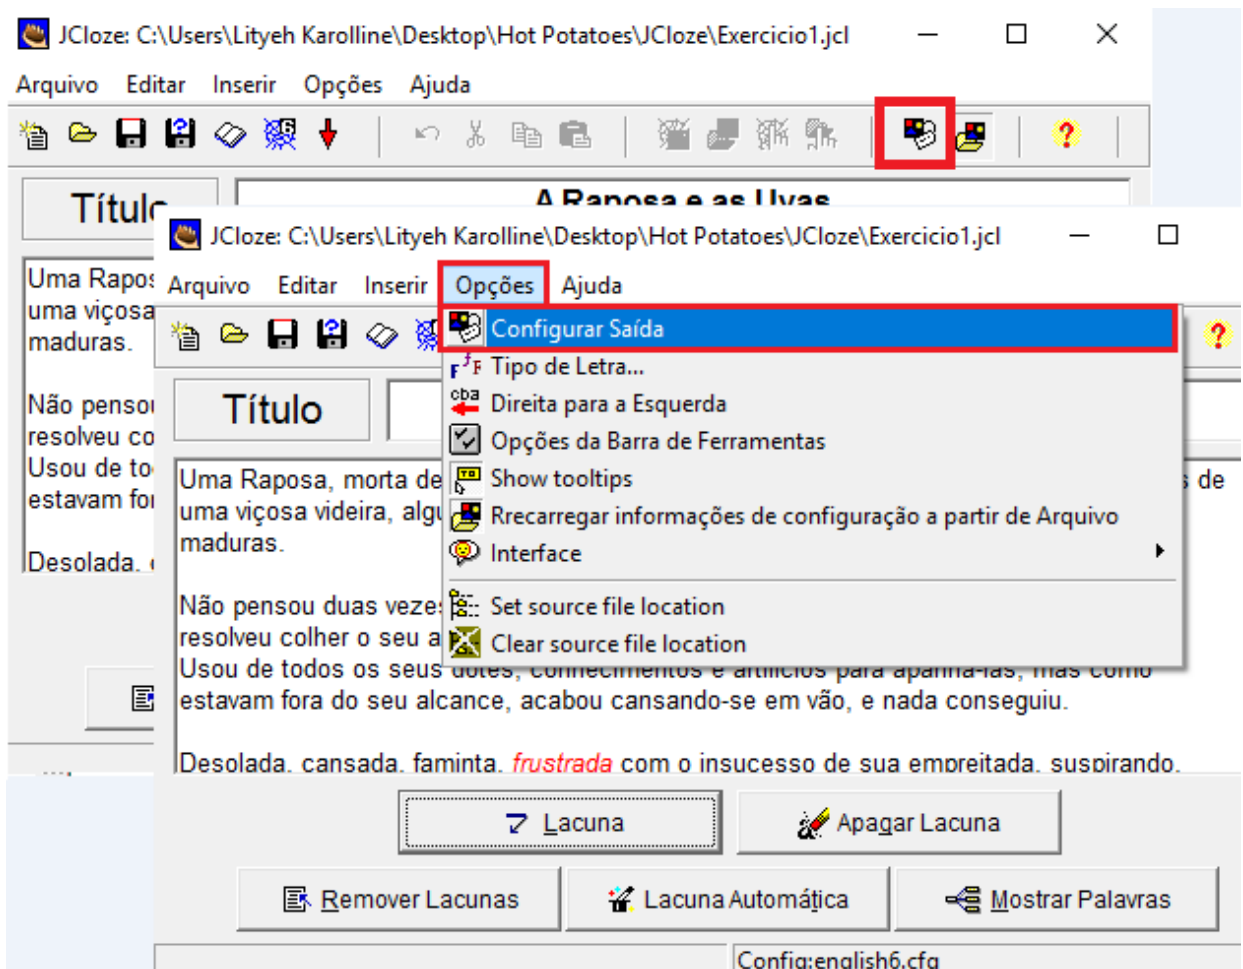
JCloze: C:\Users\Lityeh Karolline\Desktop\Hot Potatoes\JCloze\Exercicio1.jcl

Arquivo Editar Inserir Opções Ajuda

Título A Raposa e as Uvas

Uma Raposa uma viçosa maduras.

Não pensou resolveu co Usou de to estavam fo

Desolada.

JCloze: C:\Users\Lityeh Karolline\Desktop\Hot Potatoes\JCloze\Exercicio1.jcl

Arquivo Editar Inserir Opções Ajuda

Configurar Saída
Tipo de Letra...
Direita para a Esquerda
Opções da Barra de Ferramentas
Show tooltips
Recarregar informações de configuração a partir de Arquivo
Interface
Set source file location
Clear source file location

Título

Uma Raposa, morta de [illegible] de uma viçosa videira, algu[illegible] maduras.

Não pensou duas veze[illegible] resolveu colher o seu a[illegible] Usou de todos os seus dotes, conhecimentos e artifícios para apanhá-las, mas como estavam fora do seu alcance, acabou cansando-se em vão, e nada conseguiu.

Desolada, cansada, faminta, frustrada com o insucesso de sua empreitada, suspirando.

Lacuna Apagar Lacuna

Remover Lacunas Lacuna Automática Mostrar Palavras

Config:english6.cfg